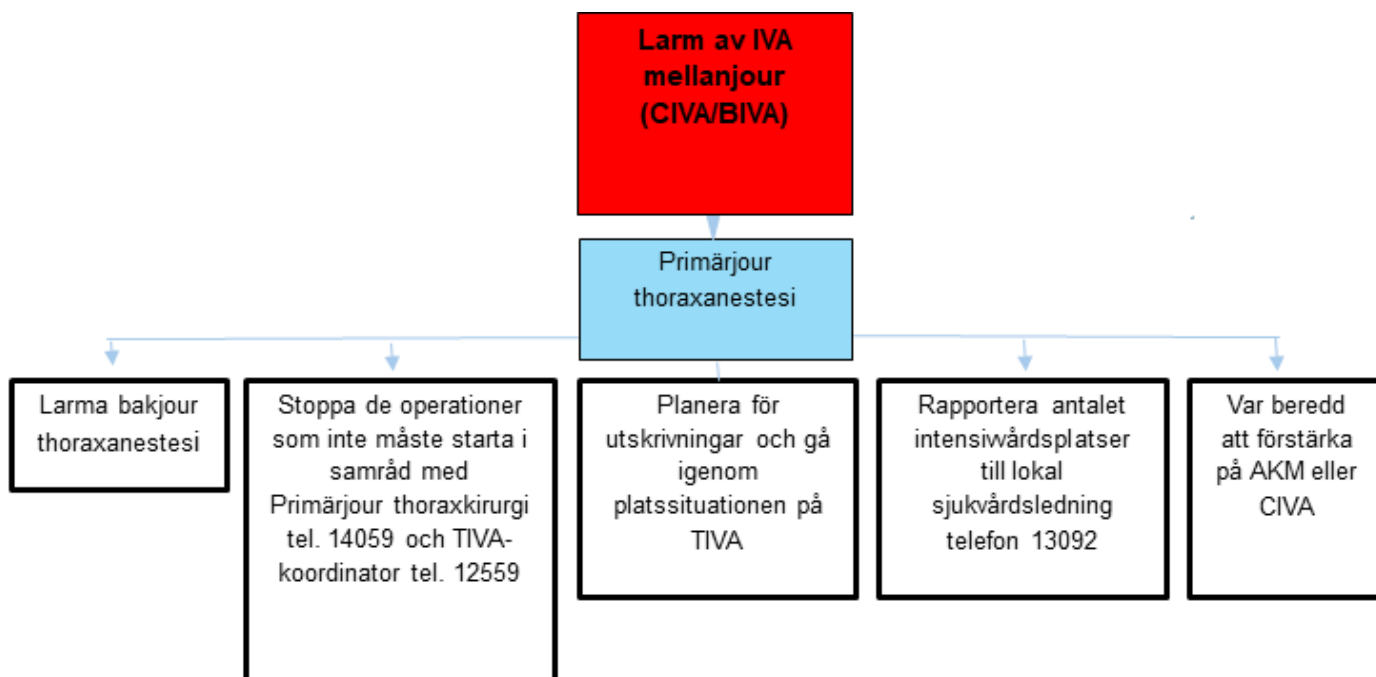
Larm av IVA mellanjour (CIVA/BIVA)

Primärjour thoraxanestesi

Larma bakjour thoraxanestesi

Stoppa de operationer som inte måste starta i samråd med Primärjour thoraxkirurgi tel. 14059 och TIVA-koordinator tel. 12559

Planera för utskrivningar och gå igenom platssituationen på TIVA

Rapportera antalet intensivvårdsplatser till lokal sjukvårdsledning telefon 13092

Var beredd att förstärka på AKM eller CIVA